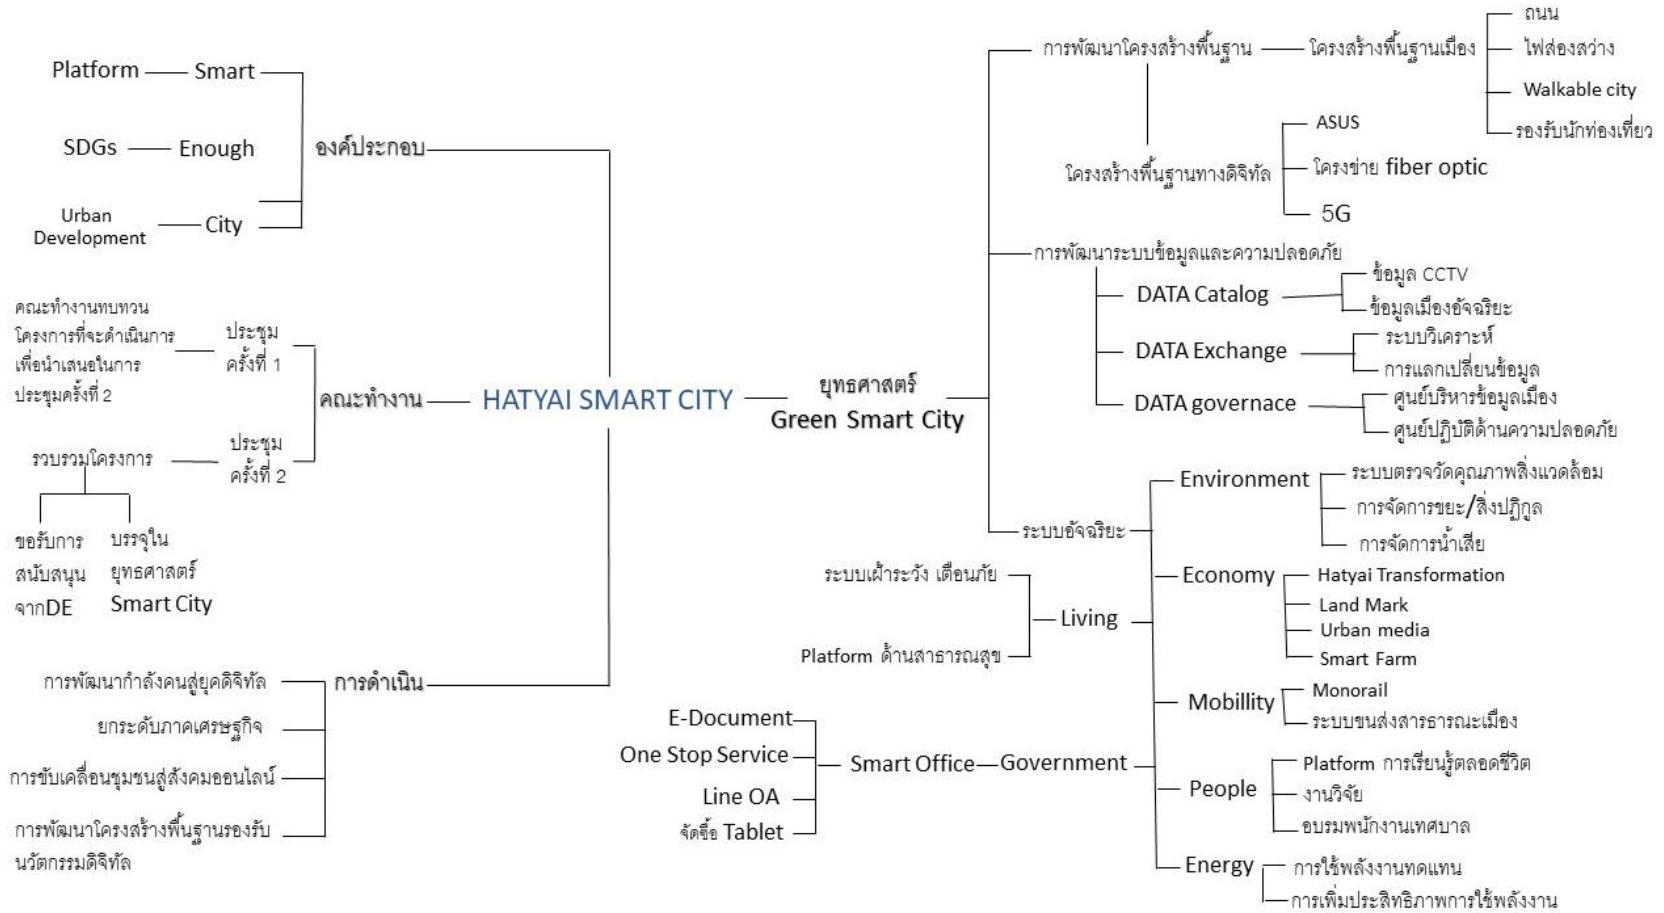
HATYAI SMART CITY

องค์ประกอบ
Platform Smart
SDGs Enough
Urban Development City

คณะทำงาน
ประชุม ครั้งที่ 1
คณะทำงานทบทวนโครงการที่จะดำเนินการเพื่อนำเสนอในการประชุมครั้งที่ 2
ประชุม ครั้งที่ 2
รวบรวมโครงการ
ขอรับการสนับสนุนจากDE
บรรจุในยุทธศาสตร์ Smart City

การดำเนิน
การพัฒนากำลังคนสู่ยุคดิจิทัล
ยกระดับภาคเศรษฐกิจ
การขับเคลื่อนชุมชนสู่สังคมออนไลน์
การพัฒนาโครงสร้างพื้นฐานรองรับนวัตกรรมดิจิทัล

ยุทธศาสตร์ Green Smart City

การพัฒนาโครงสร้างพื้นฐาน
โครงสร้างพื้นฐานเมือง
ถนน
ไฟส่องสว่าง
Walkable city
รองรับนักท่องเที่ยว
โครงสร้างพื้นฐานทางดิจิทัล
ASUS
โครงข่าย fiber optic
5G

การพัฒนาระบบข้อมูลและความปลอดภัย
DATA Catalog
ข้อมูล CCTV
ข้อมูลเมืองอัจฉริยะ
DATA Exchange
ระบบวิเคราะห์
การแลกเปลี่ยนข้อมูล
DATA governace
ศูนย์บริหารข้อมูลเมือง
ศูนย์ปฏิบัติด้านความปลอดภัย

ระบบอัจฉริยะ
Environment
ระบบตรวจวัดคุณภาพสิ่งแวดล้อม
การจัดการขยะ/สิ่งปฏิกูล
การจัดการน้ำเสีย
Economy
Hatyai Transformation
Land Mark
Urban media
Smart Farm
Living
ระบบเฝ้าระวัง เตือนภัย
Platform ด้านสาธารณสุข
Mobillity
Monorail
ระบบขนส่งสารธารณะเมือง
Government
Smart Office
E-Document
One Stop Service
Line OA
จัดซื้อ Tablet
People
Platform การเรียนรู้ตลอดชีวิต
งานวิจัย
อบรมพนักงานเทศบาล
Energy
การใช้พลังงานทดแทน
การเพิ่มประสิทธิภาพการใช้พลังงาน